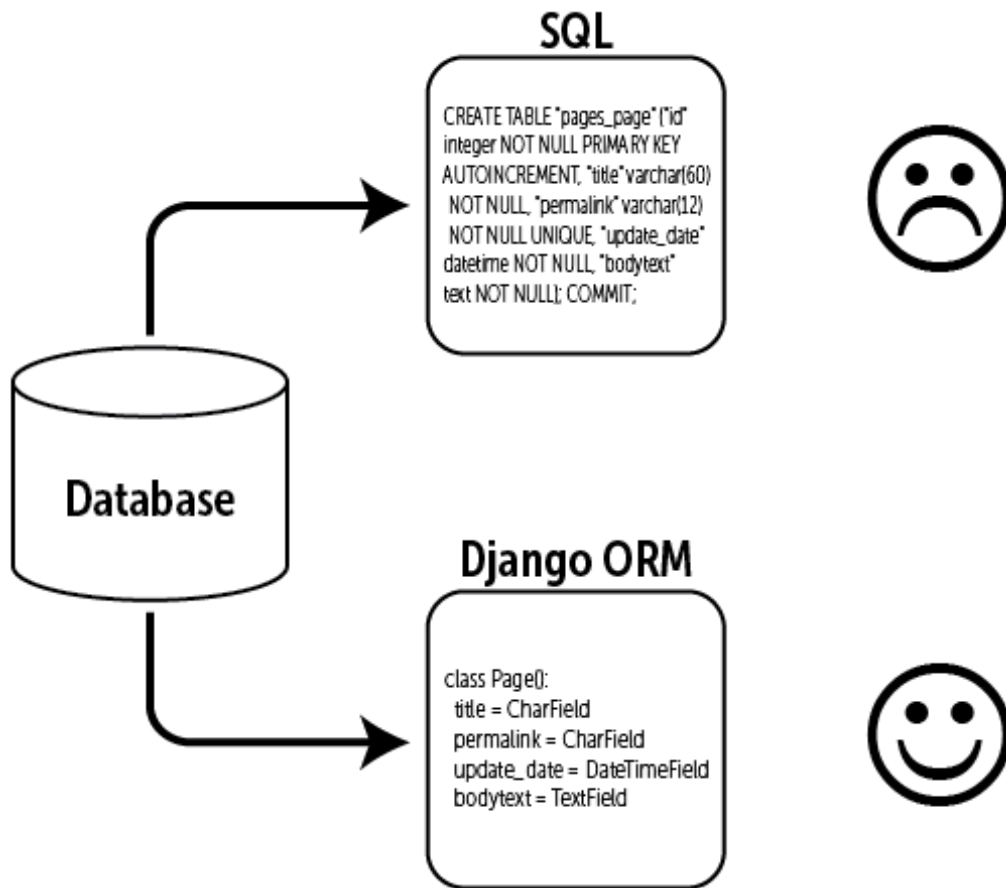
SQL

CREATE TABLE "pages_page" ("id" integer NOT NULL PRIMARY KEY AUTOINCREMENT, "title" varchar(60) NOT NULL, "permalink" varchar(12) NOT NULL UNIQUE, "update_date" datetime NOT NULL, "bodytext" text NOT NULL); COMMIT;

Database

Django ORM

class Page():
title = CharField
permalink = CharField
update_date = DateTimeField
bodytext = TextField